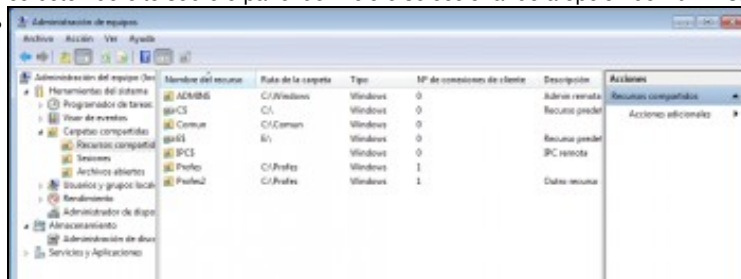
Administración de equipos

Archivo Acción Ver Ayuda

Administración del equipo (loc
Herramientas del sistema
Programador de tareas
Visor de eventos
Carpetas compartidas
Recursos compartid
Sesiones
Archivos abiertos
Usuarios y grupos locale
Rendimiento
Administrador de dispo
Almacenamiento
Administración de disco
Servicios y Aplicaciones

| Nombre del recurso | Ruta de la carpeta | Tipo | Nº de conexiones de cliente | Descripción |
|---|---|---|---|---|
| ADMIN$ | C:\Windows | Windows | 0 | Admin remota |
| C$ | C:\ | Windows | 0 | Recurso predet |
| Comun | C:\Comun | Windows | 0 | |
| E$ | E:\ | Windows | 0 | Recurso predet |
| IPC$ | | Windows | 0 | IPC remota |
| Profes | C:\Profes | Windows | 1 | |
| Profes2 | C:\Profes | Windows | 1 | Datos recursos |

Acciones
Recursos compartidos
Acciones adicionales